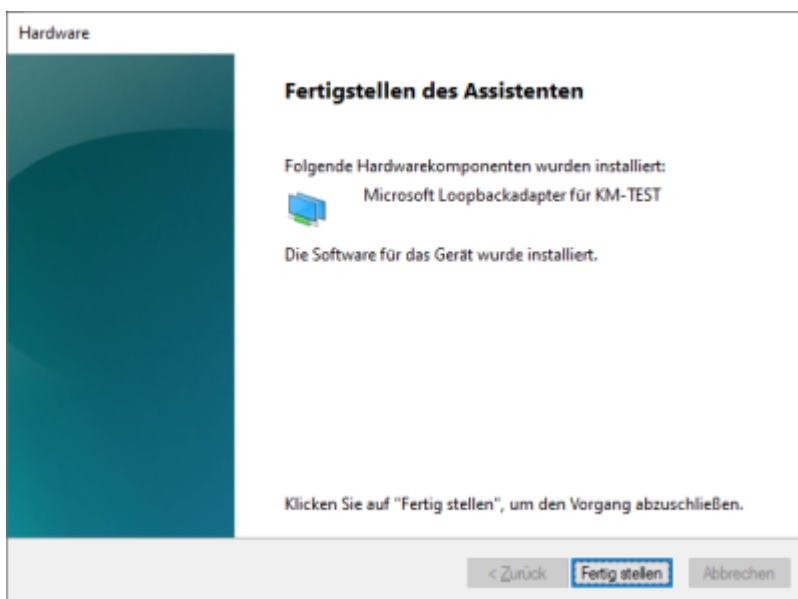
Hardware

Fertigstellen des Assistenten

Folgende Hardwarekomponenten wurden installiert:

Microsoft Loopbackadapter für KM-TEST

Die Software für das Gerät wurde installiert.

Klicken Sie auf "Fertig stellen", um den Vorgang abzuschließen.

< Zurück | Fertig stellen | Abbrechen